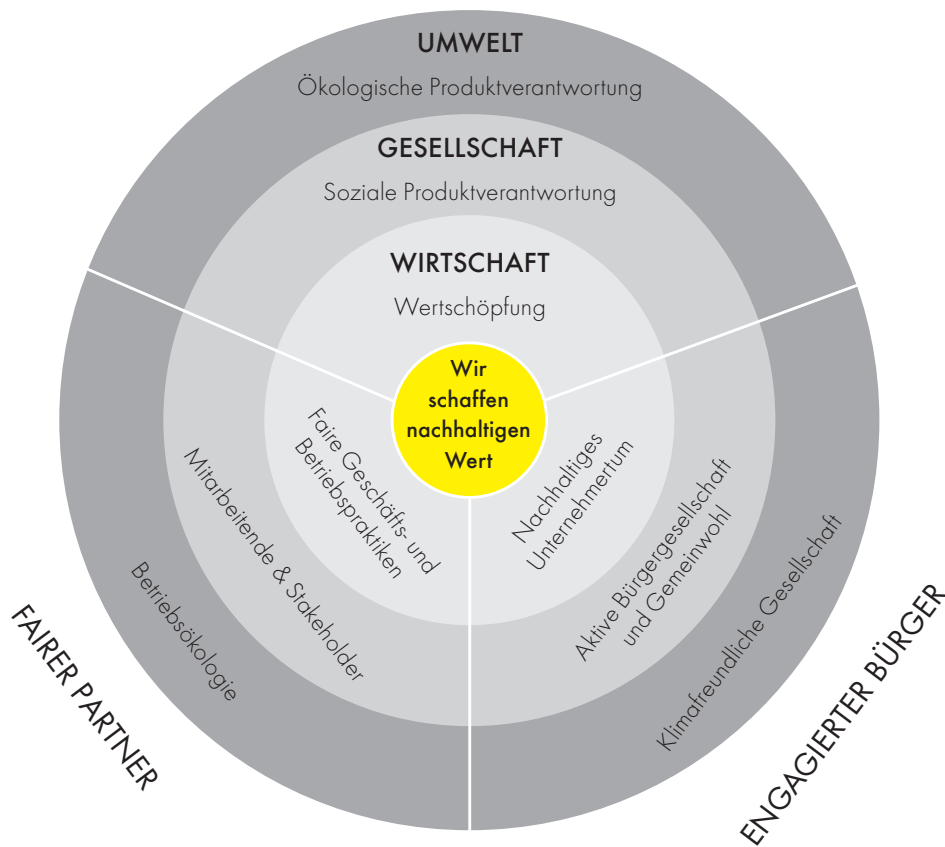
UMWELT
Ökologische Produktverantwortung

GESELLSCHAFT
Soziale Produktverantwortung

WIRTSCHAFT
Wertschöpfung

Wir schaffen nachhaltigen Wert

Faire Geschäfts- und Betriebspraktiken

Mitarbeitende & Stakeholder

Betriebsökologie

Nachhaltiges Unternehmertum

Aktive Bürgergesellschaft und Gemeinwohl

Klimafreundliche Gesellschaft

FAIRER PARTNER

ENGAGIERTER BÜRGER